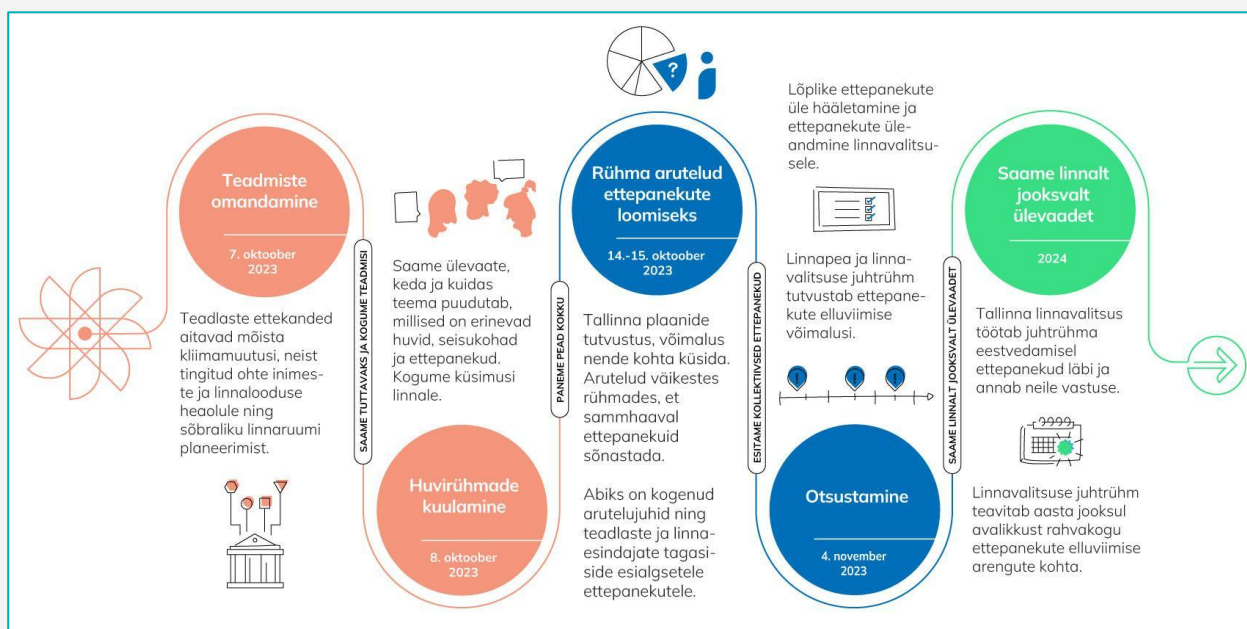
Teadmiste omandamine

7. oktoober 2023

Teadlaste ettekanded aitavad mõista kliimamuutusi, neist tingitud ohte inimeste ja linnalooduse heaolule ning sõbraliku linnaruumi planeerimist.

SAAME TUTTAVAKS JA KOGUME TEADMISI

Saame ülevaate, keda ja kuidas teema puudutab, millised on erinevad huvid, seisukohad ja ettepanekud. Kogume küsimusi linnale.

Huvirühmade kuulamine

8. oktoober 2023

PANEME PEAD KOKKU

Rühma arutelud ettepanekute loomiseks

14.-15. oktoober 2023

Tallinna plaanide tutvustus, võimalus nende kohta küsida. Arutelud väikestes rühmades, et sammhaaval ettepanekuid sõnastada.

Abiks on kogenud arutelujuhid ning teadlaste ja linnaesindajate tagasiside esialgsetele ettepanekutele.

ESITAME KOLLEKTIIVSED ETTEPANEKUD

Lõplike ettepanekute üle hääletamine ja ettepanekute üleandmine linnavalitsusele.

Linnapea ja linnavalitsuse juhtrühm tutvustab ettepanekute elluviimise võimalusi.

Otsustamine

4. november 2023

SAAME LINNALT JOOKSVALT ÜLEVAADET

Saame linnalt jooksvalt ülevaadet

2024

Tallinna linnavalitsus töötab juhtrühma eestvedamisel läbi ja annab neile vastuse.

Linnavalitsuse juhtrühm teavitab aasta jooksul avalikkust rahvakogu ettepanekute elluviimise arengute kohta.